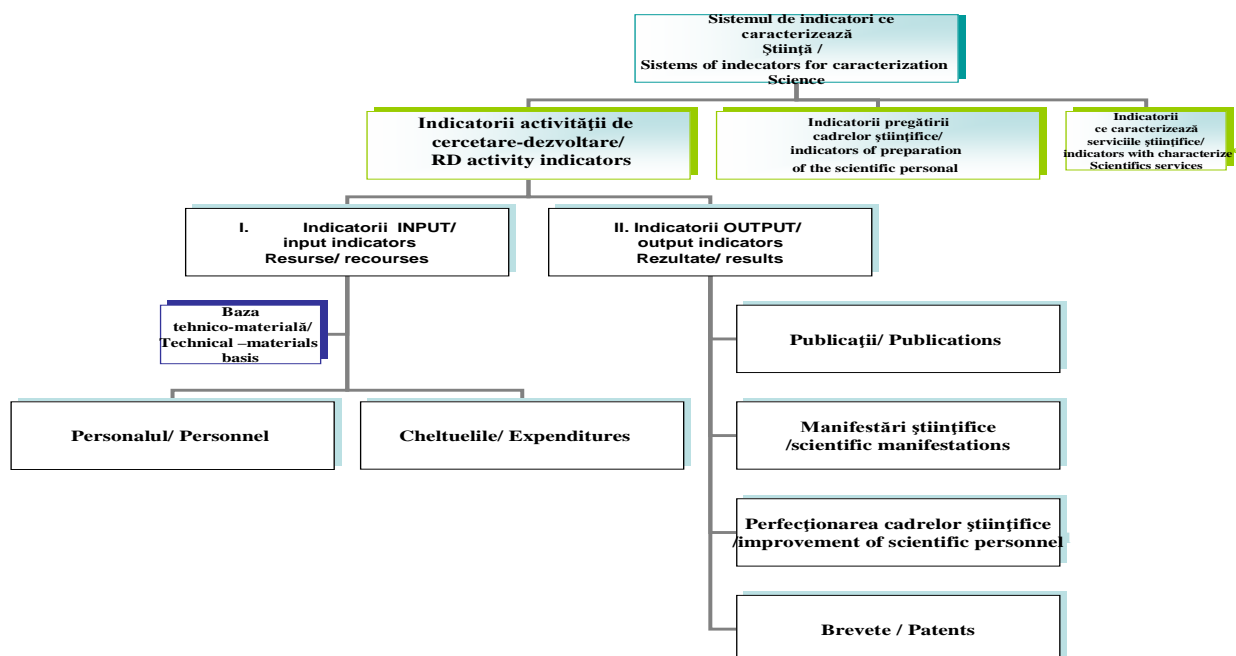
Sistemul de indicatori ce caracterizează Ştiinţă / Sistems of indecators for caracterization Science

Indicatorii activităţii de cercetare-dezvoltare/ RD activity indicators

Indicatorii pregătirii cadrelor ştiinţifice/ indicators of preparation of the scientific personal

Indicatorii ce caracterizează serviciile ştiinţifice/ indicators with characterize Scientifics services

I. Indicatorii INPUT/ input indicators Resurse/ recourses

II. Indicatorii OUTPUT/ output indicators Rezultate/ results

Baza tehnico-materială/ Technical –materials basis

Personalul/ Personnel

Cheltuelile/ Expenditures

Publicaţii/ Publications

Manifestări ştiinţifice /scientific manifestations

Perfecţionarea cadrelor ştiinţifice /improvement of scientific personnel

Brevete / Patents